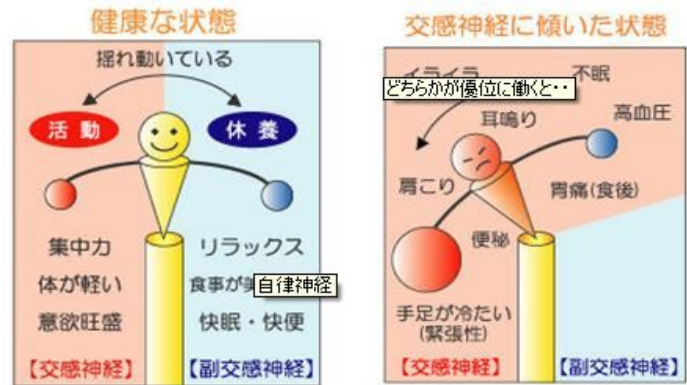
健康な状態

揺れ動いている

活動

休養

集中力
体が軽い
意欲旺盛

リラックス
食事が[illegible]
快眠・快便

自律神経

【交感神経】

【副交感神経】

交感神経に傾いた状態

イライラ

どちらかが優位に働くと・・

不眠

耳鳴り

高血圧

肩こり

胃痛(食後)

便秘

手足が冷たい
(緊張性)

【交感神経】

【副交感神経】